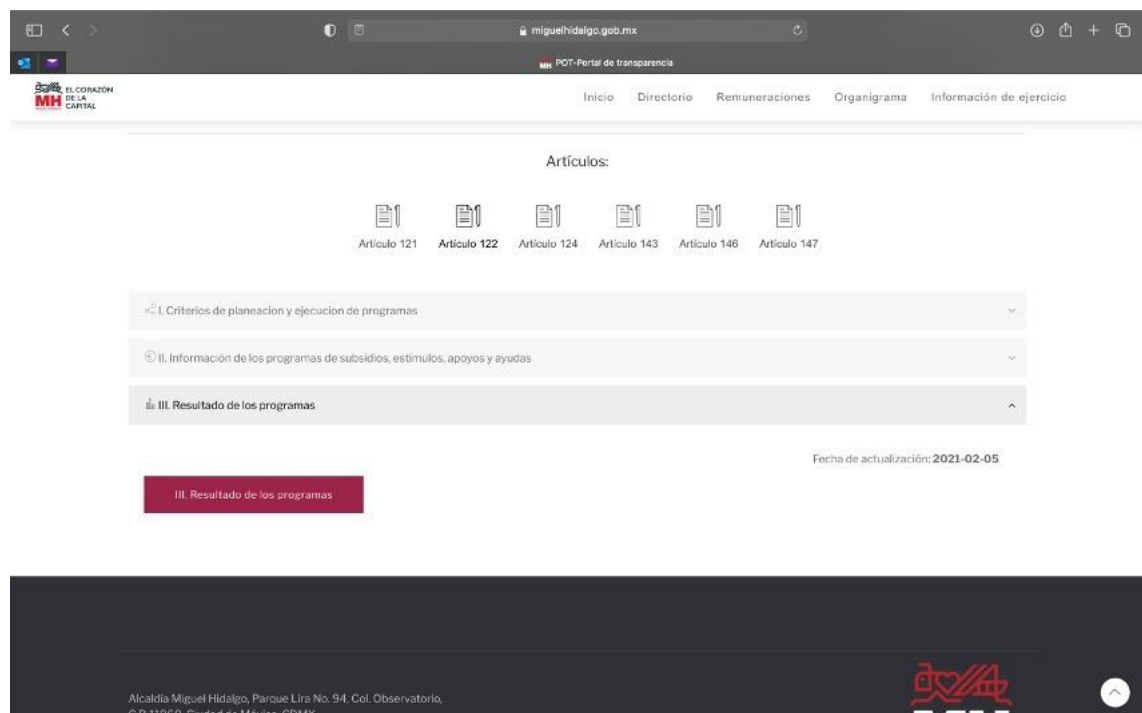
miguelhidalgo.gob.mx

POT-Portal de transparencia

EL CORAZON DE LA CAPITAL
MH

Inicio Directorio Remuneraciones Organigrama Información de ejercicio

Artículos:

Artículo 121 Artículo 122 Artículo 124 Artículo 143 Artículo 146 Artículo 147

I. Criterios de planeacion y ejecucion de programas

II. Información de los programas de subsidios, estímulos, apoyos y ayudas

III. Resultado de los programas

Fecha de actualización: 2021-02-05

III. Resultado de los programas

Alcaldía Miguel Hidalgo, Parque Lira No. 94, Col. Observatorio,
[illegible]